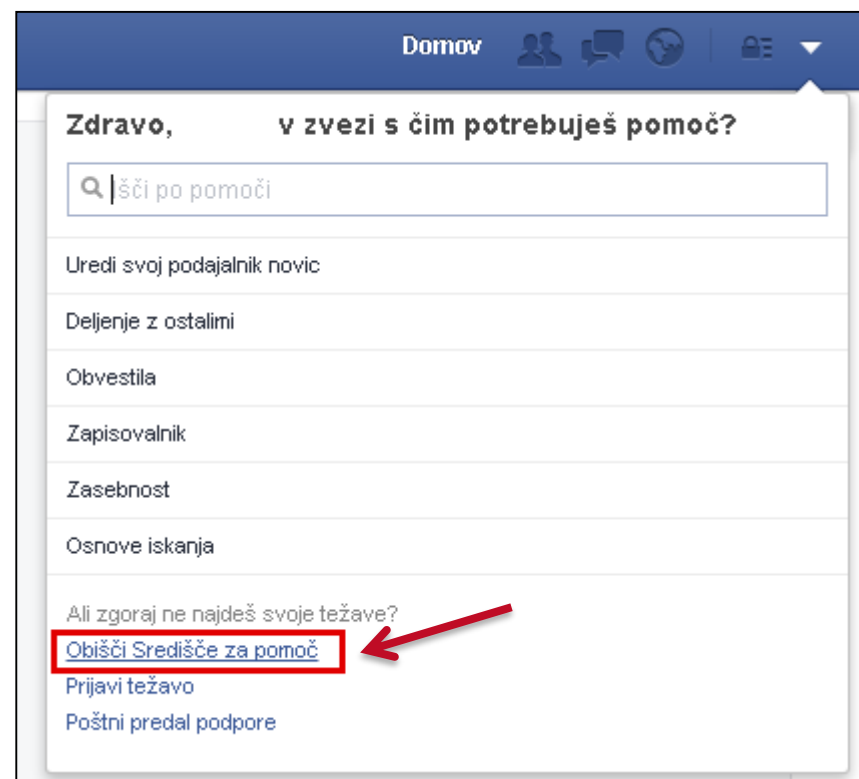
Domov

Zdravo, v zvezi s čim potrebuješ pomoč?

šči po pomoči

Uredi svoj podajalnik novic

Deljenje z ostalimi

Obvestila

Zapisovalnik

Zasebnost

Osnove iskanja

Ali zgoraj ne najdeš svoje težave?

Obišči Središče za pomoč

Prijavi težavo

Poštni predal podpore